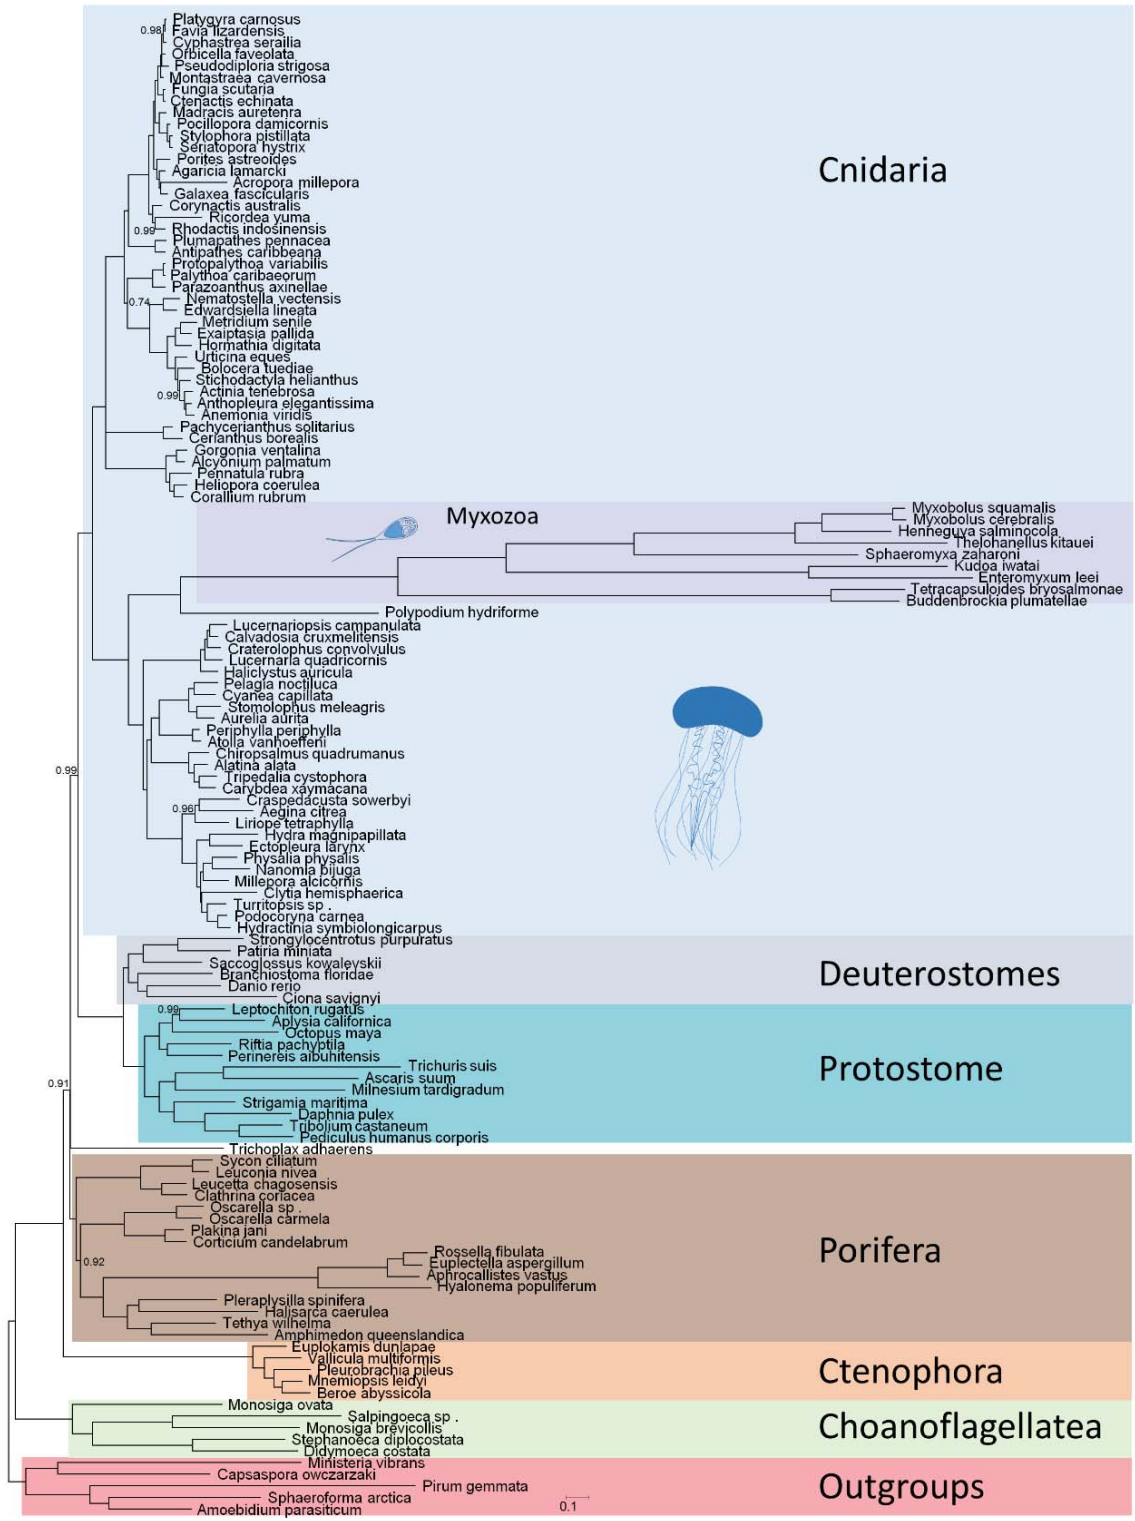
Platygyra carnosus
0.98 Favia lizardensis
Cyphastrea serailia
Orbicella faveolata
Pseudodiploria strigosa
Montastraea cavernosa
Fungia scutaria
Ctenactis echinata
Madracis auretenra
Pocillopora damicornis
Stylophora pistillata
Seriatopora hystrix
Porites astreoides
Agaricia lamarcki
Acropora millepora
Galaxea fascicularis
Corynactis australis
Ricordea yuma
0.99 Rhodactis indosinensis
Plumapathes pennacea
Antipathes caribbeana
Protopalythoa variabilis
Palythoa caribaeorum
Parazoanthus axinellae
0.74 Nematostella vectensis
Edwardsiella lineata
Metridium senile
Exaiptasia pallida
Hormathia digitata
Urticina eques
Bolocera tuediae
Stichodactyla helianthus
0.99 Actinia tenebrosa
Anthopleura elegantissima
Anemonia viridis
Pachycerianthus solitarius
Ceriantheus borealis
Gorgonia ventalina
Alcyonium palmatum
Pennatula rubra
Heliopora coerulea
Corallium rubrum

Cnidaria

Myxozoa
Myxobolus squamalis
Myxobolus cerebralis
Henneguya salminicola
Thelohanellus kitauei
Sphaeromyxa zaharoni
Kudoa iwatai
Enteromyxum leei
Tetracapsuloides bryosalmonae
Buddenbrockia plumatellae
Polypodium hydriforme
Lucernariopsis campanulata
Calvadosia cruxmelitensis
Craterolophus convolvulus
Lucernaria quadricornis
Haliclystus auricula
Pelagia noctiluca
Cyanea capillata
Stomolophus meleagris
Aurelia aurita
Periphylla periphylla
Atolla vanhoeffeni
Chiropsalmus quadrumanus
Alatina alata
Tripedalia cystophora
Carybdea xaymacana
0.96 Craspedacusta sowerbyi
Aegina citrea
Liriope tetraphylla
Hydra magnipapillata
Ectopleura larynx
Physalia physalis
Nanomia bijuga
Millepora alcicornis
Clytia hemisphaerica
Turritopsis sp .
Podocoryna carnea
Hydractinia symbiolongicarpus
0.99
Strongylocentrotus purpuratus
Patiria miniata
Saccoglossus kowalevskii
Branchiostoma floridae
Danio rerio
Ciona savignyi

Deuterostomes

0.99 Leptochiton rugatus
Aplysia californica
Octopus maya
Riftia pachyptila
Perinereis aibuhitensis
Trichuris suis
Ascaris suum
Milnesium tardigradum
Strigamia maritima
Daphnia pulex
Tribolium castaneum
Pediculus humanus corporis

Protostome

0.91
Trichoplax adhaerens
Sycon ciliatum
Leuconia nivea
Leucetta chagosensis
Clathrina coriacea
Oscarella sp .
Oscarella carmela
Plakina jani
Corticium candelabrum
0.92
Rossella fibulata
Euplectella aspergillum
Aphrocallistes vastus
Hyalonema populiferum
Pleraplysilla spinifera
Halisarca caerulea
Tethya wilhelma
Amphimedon queenslandica

Porifera

Euplokamis dunlapae
Vallicula multiformis
Pleurobrachia pileus
Mnemiopsis leidyi
Beroe abyssicola

Ctenophora

Monosiga ovata
Salpingoeca sp .
Monosiga brevicollis
Stephanoeca diplocostata
Didymoeca costata

Choanoflagellatea

Ministeria vibrans
Capsaspora owczarzaki
Pirum gemmata
Sphaeroforma arctica
Amoebidium parasiticum
0.1

Outgroups